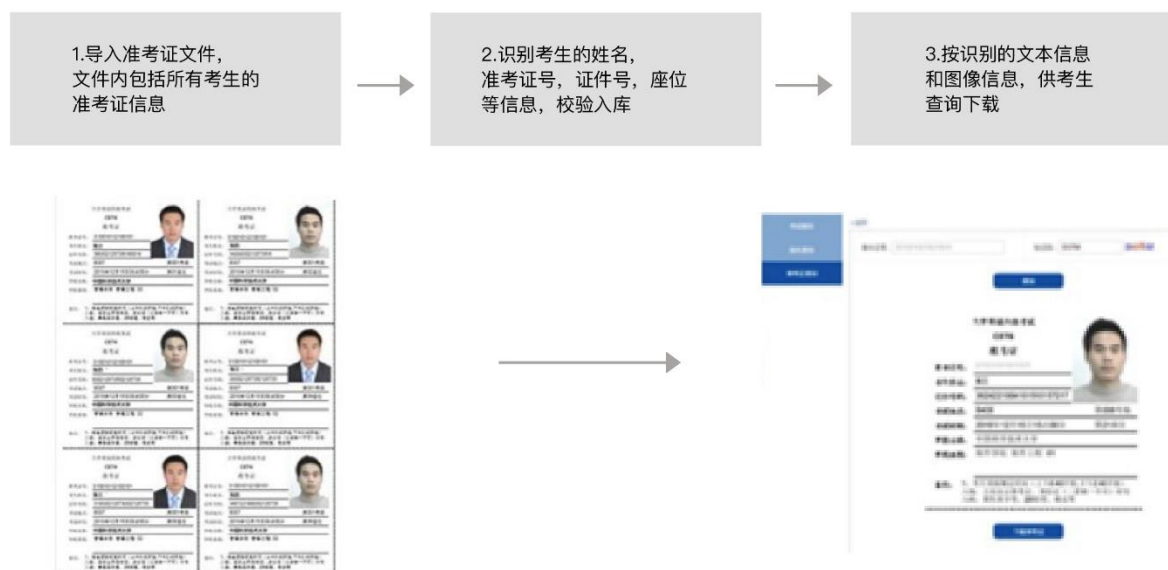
1.导入准考证文件，文件内包括所有考生的准考证信息

2.识别考生的姓名，准考证号，证件号，座位等信息，校验入库

3.按识别的文本信息和图像信息，供考生查询下载

CET4
准考证

CET4
准考证

CET4
准考证

CET4
准考证

CET4
准考证

CET4
准考证

准考证